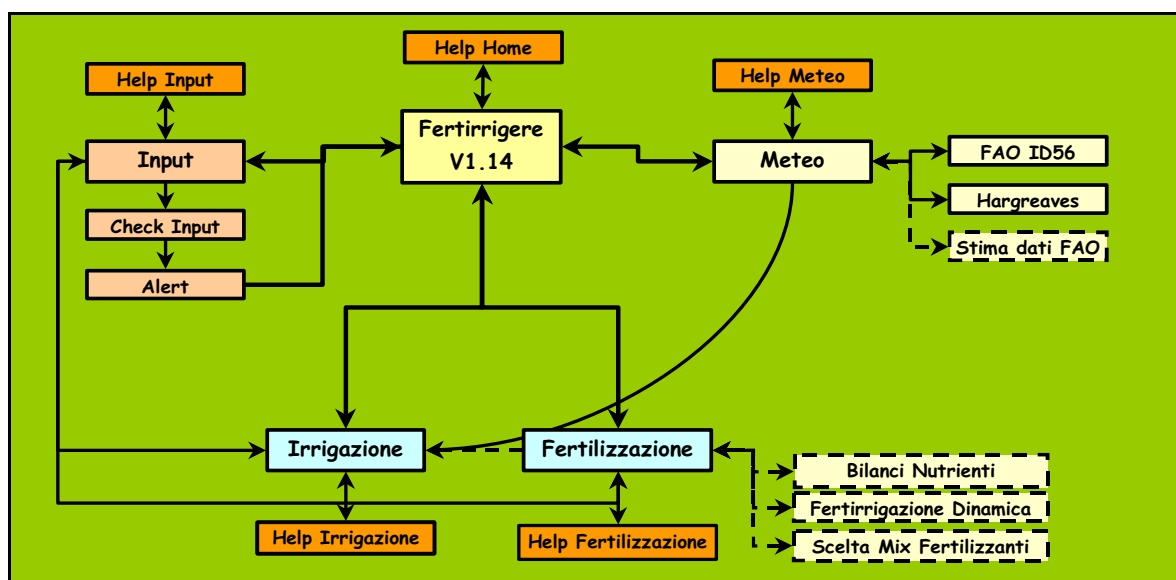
Help Home

Help Input

Help Meteo

Fertirrigere
V1.14

Input

Meteo

FAO ID56

Check Input

Hargreaves

Stima dati FAO

Alert

Irrigazione

Fertilizzazione

Bilanci Nutrienti

Fertirrigazione Dinamica

Help Irrigazione

Help Fertilizzazione

Scelta Mix Fertilizzanti